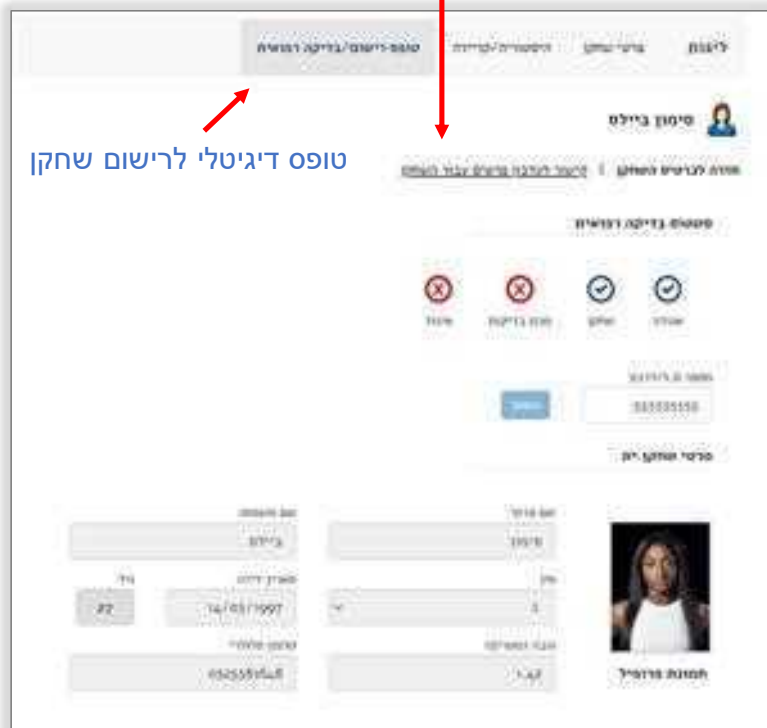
ליגות פרטי שחקן השתייכות/קבוצות טופס רישום/בדיקה רפואית

טופס דיגיטלי לרישום שחקן

סימון ביילס

חזרה לכרטיס השחקן | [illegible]

סטטוס בדיקה רפואית

שאלון חתום בדיקה תוקף איחור

מספר ת.ז. להזדהות

333333333

פרטי שחקן יחיד

שם פרטי
סימון

שם משפחה
ביילס

מין
נ

תאריך לידה
14/03/1997

גיל
22

טלפון נייד
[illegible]

מספר טלפון
0525559458

תמונת פרופיל